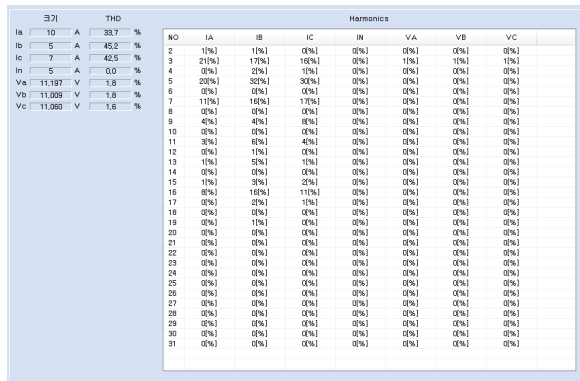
| | 크기 | | THD | |
|---|---|---|---|---|
| Ia | 10 | A | 33.7 | % |
| Ib | 5 | A | 45.2 | % |
| Ic | 7 | A | 42.5 | % |
| In | 5 | A | 0.0 | % |
| Va | 11,197 | V | 1.8 | % |
| Vb | 11,009 | V | 1.8 | % |
| Vc | 11,060 | V | 1.6 | % |

Harmonics

| NO | IA | IB | IC | IN | VA | VB | VC |
|---|---|---|---|---|---|---|---|
| 2 | 1[%] | 1[%] | 0[%] | 0[%] | 0[%] | 0[%] | 0[%] |
| 3 | 21[%] | 17[%] | 16[%] | 0[%] | 1[%] | 1[%] | 1[%] |
| 4 | 0[%] | 2[%] | 1[%] | 0[%] | 0[%] | 0[%] | 0[%] |
| 5 | 20[%] | 32[%] | 30[%] | 0[%] | 0[%] | 0[%] | 0[%] |
| 6 | 0[%] | 0[%] | 0[%] | 0[%] | 0[%] | 0[%] | 0[%] |
| 7 | 11[%] | 16[%] | 17[%] | 0[%] | 0[%] | 0[%] | 0[%] |
| 8 | 0[%] | 0[%] | 0[%] | 0[%] | 0[%] | 0[%] | 0[%] |
| 9 | 4[%] | 4[%] | 8[%] | 0[%] | 0[%] | 0[%] | 0[%] |
| 10 | 0[%] | 0[%] | 0[%] | 0[%] | 0[%] | 0[%] | 0[%] |
| 11 | 3[%] | 6[%] | 4[%] | 0[%] | 0[%] | 0[%] | 0[%] |
| 12 | 0[%] | 1[%] | 0[%] | 0[%] | 0[%] | 0[%] | 0[%] |
| 13 | 1[%] | 5[%] | 1[%] | 0[%] | 0[%] | 0[%] | 0[%] |
| 14 | 0[%] | 0[%] | 0[%] | 0[%] | 0[%] | 0[%] | 0[%] |
| 15 | 1[%] | 3[%] | 2[%] | 0[%] | 0[%] | 0[%] | 0[%] |
| 16 | 8[%] | 16[%] | 11[%] | 0[%] | 0[%] | 0[%] | 0[%] |
| 17 | 0[%] | 2[%] | 1[%] | 0[%] | 0[%] | 0[%] | 0[%] |
| 18 | 0[%] | 0[%] | 0[%] | 0[%] | 0[%] | 0[%] | 0[%] |
| 19 | 0[%] | 1[%] | 0[%] | 0[%] | 0[%] | 0[%] | 0[%] |
| 20 | 0[%] | 0[%] | 0[%] | 0[%] | 0[%] | 0[%] | 0[%] |
| 21 | 0[%] | 0[%] | 0[%] | 0[%] | 0[%] | 0[%] | 0[%] |
| 22 | 0[%] | 0[%] | 0[%] | 0[%] | 0[%] | 0[%] | 0[%] |
| 23 | 0[%] | 0[%] | 0[%] | 0[%] | 0[%] | 0[%] | 0[%] |
| 24 | 0[%] | 0[%] | 0[%] | 0[%] | 0[%] | 0[%] | 0[%] |
| 25 | 0[%] | 0[%] | 0[%] | 0[%] | 0[%] | 0[%] | 0[%] |
| 26 | 0[%] | 0[%] | 0[%] | 0[%] | 0[%] | 0[%] | 0[%] |
| 27 | 0[%] | 0[%] | 0[%] | 0[%] | 0[%] | 0[%] | 0[%] |
| 28 | 0[%] | 0[%] | 0[%] | 0[%] | 0[%] | 0[%] | 0[%] |
| 29 | 0[%] | 0[%] | 0[%] | 0[%] | 0[%] | 0[%] | 0[%] |
| 30 | 0[%] | 0[%] | 0[%] | 0[%] | 0[%] | 0[%] | 0[%] |
| 31 | 0[%] | 0[%] | 0[%] | 0[%] | 0[%] | 0[%] | 0[%] |